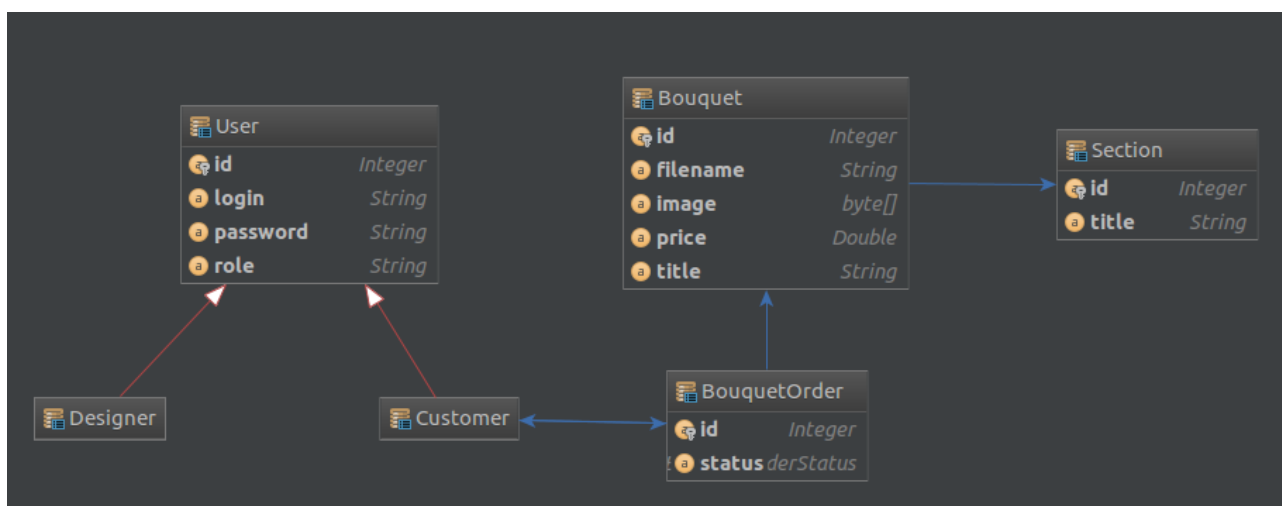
User

| | |
|---|---|
| id | Integer |
| login | String |
| password | String |
| role | String |

Bouquet

| | |
|---|---|
| id | Integer |
| filename | String |
| image | byte[] |
| price | Double |
| title | String |

Section

| | |
|---|---|
| id | Integer |
| title | String |

Designer

Customer

BouquetOrder

| | |
|---|---|
| id | Integer |
| status | derStatus |